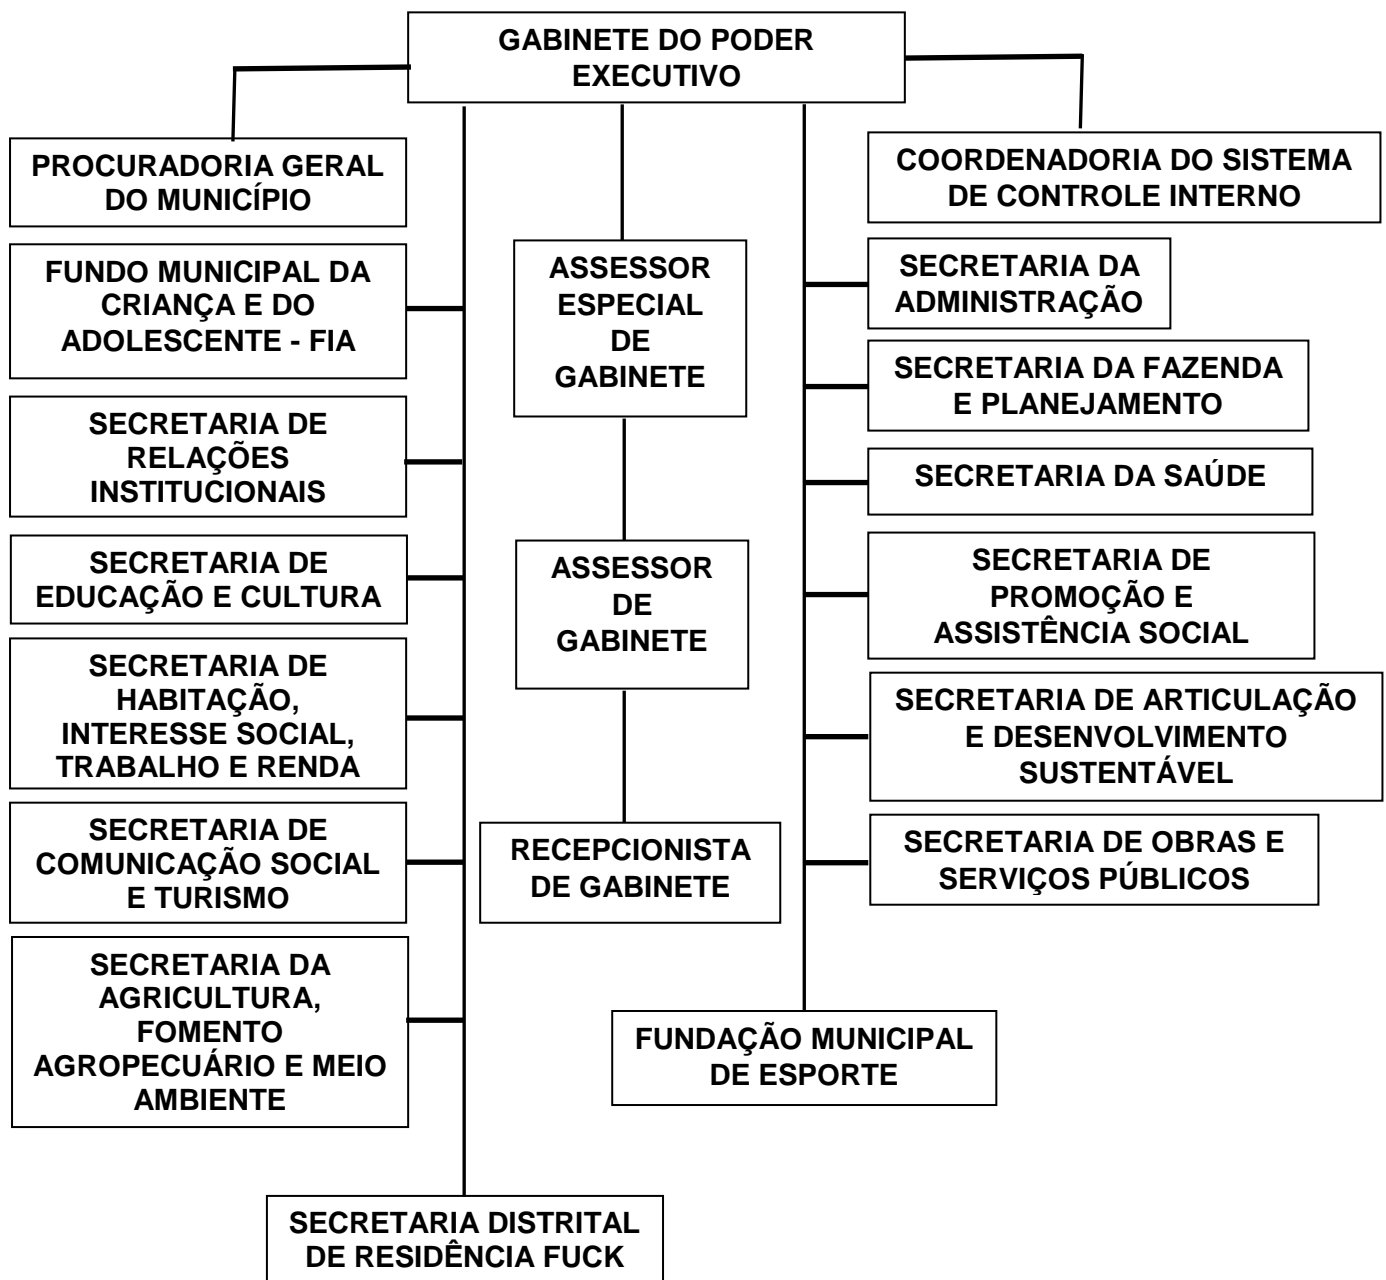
GABINETE DO PODER EXECUTIVO

PROCURADORIA GERAL DO MUNICÍPIO

COORDENADORIA DO SISTEMA DE CONTROLE INTERNO

FUNDO MUNICIPAL DA CRIANÇA E DO ADOLESCENTE - FIA

SECRETARIA DE RELAÇÕES INSTITUCIONAIS

SECRETARIA DE EDUCAÇÃO E CULTURA

SECRETARIA DE HABITAÇÃO, INTERESSE SOCIAL, TRABALHO E RENDA

SECRETARIA DE COMUNICAÇÃO SOCIAL E TURISMO

SECRETARIA DA AGRICULTURA, FOMENTO AGROPECUÁRIO E MEIO AMBIENTE

SECRETARIA DISTRITAL DE RESIDÊNCIA FUCK

ASSESSOR ESPECIAL DE GABINETE

ASSESSOR DE GABINETE

RECEPCIONISTA DE GABINETE

SECRETARIA DA ADMINISTRAÇÃO

SECRETARIA DA FAZENDA E PLANEJAMENTO

SECRETARIA DA SAÚDE

SECRETARIA DE PROMOÇÃO E ASSISTÊNCIA SOCIAL

SECRETARIA DE ARTICULAÇÃO E DESENVOLVIMENTO SUSTENTÁVEL

SECRETARIA DE OBRAS E SERVIÇOS PÚBLICOS

FUNDAÇÃO MUNICIPAL DE ESPORTE